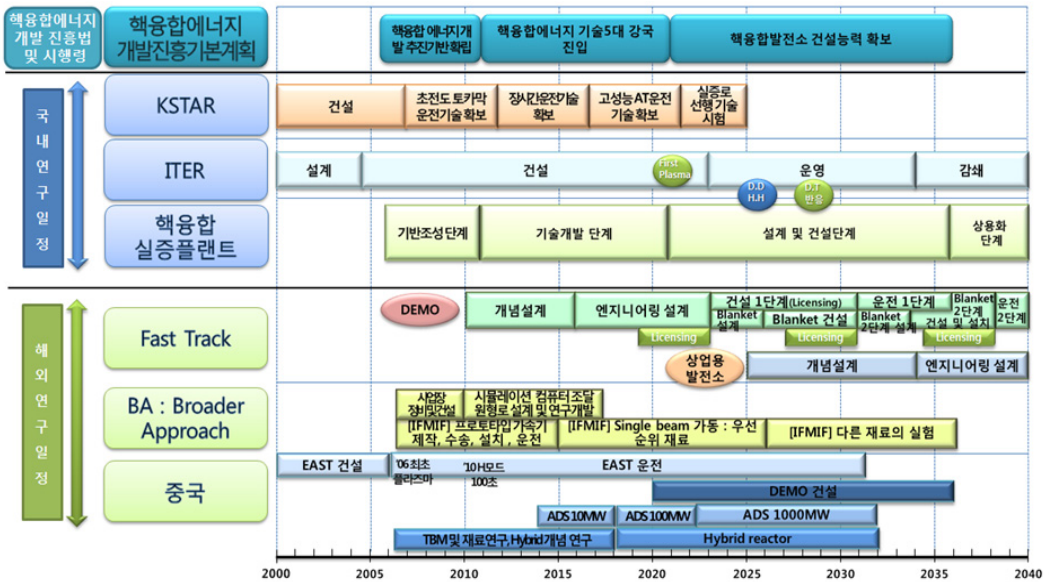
핵융합에너지 개발 진흥법 및 시행령

핵융합에너지 개발진흥기본계획

핵융합 에너지개발 추진기반확립

핵융합에너지 기술5대 강국 진입

핵융합발전소 건설능력 확보

국내연구일정

KSTAR

건설

초전도 토카막 운전기술 확보

장시간운전기술 확보

고성능 AT운전 기술 확보

실증로 선행 기술 시험

ITER

설계

건설

First Plasma

운영

감쇄

D.D H.H

D.T 반응

핵융합 실증플랜트

기반조성단계

기술개발 단계

설계 및 건설단계

상용화 단계

해외연구일정

Fast Track

DEMO

개념설계

엔지니어링 설계

건설 1단계(Licensing)

운전 1단계

Blanket 2단계

운전 2단계

Licensing

Blanket 설계

Blanket 건설

Blanket 2단계 설계

건설 및 설치

Licensing

Licensing

상업용 발전소

개념설계

엔지니어링 설계

BA : Broader Approach

사업장 정비및건설

시뮬레이션 컴퓨터 조달 원형로설계 및 연구개발

[IFMIF] 프로토타입 가속기 제작, 수송, 설치, 운전

[IFMIF] Single beam 가동 : 우선 순위 재료

[IFMIF] 다른 재료의 실험

중국

EAST 건설

'06최초 플라즈마

'10H모드 100초

EAST 운전

DEMO 건설

ADS 10MW

ADS 100MW

ADS 1000MW

TBM및 재료연구, Hybrid개념 연구

Hybrid reactor

2000 2005 2010 2015 2020 2025 2030 2035 2040